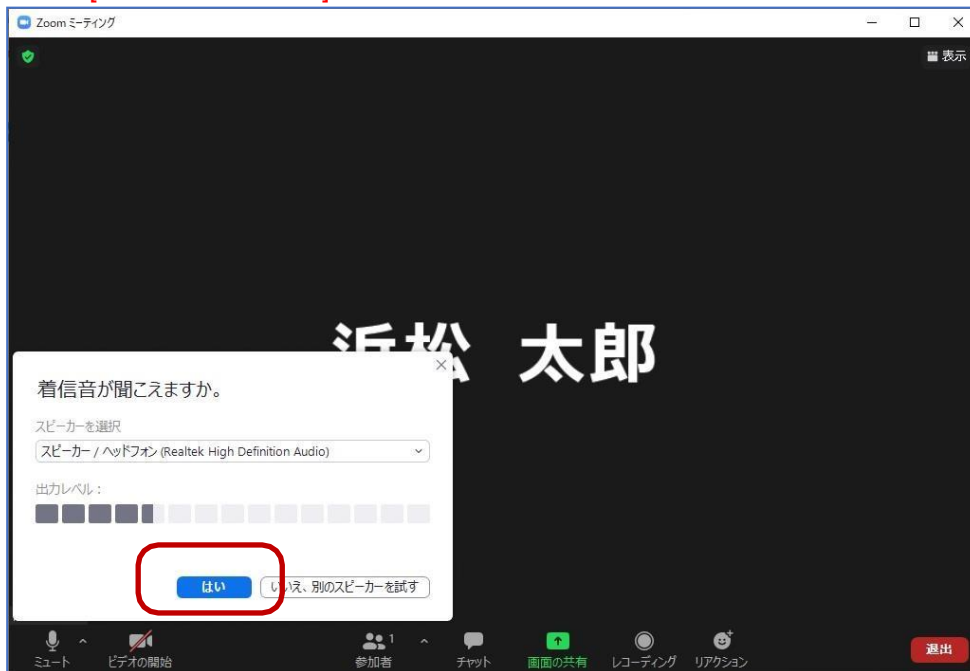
Zoom ミーティング

表示

浜松 太郎

着信音が聞こえますか。

スピーカーを選択

スピーカー / ヘッドフォン (Realtek High Definition Audio)

出力レベル：

はい

いいえ、別のスピーカーを試す

ミュート

ビデオの開始

参加者 1

チャット

画面の共有

レコーディング

リアクション

退出